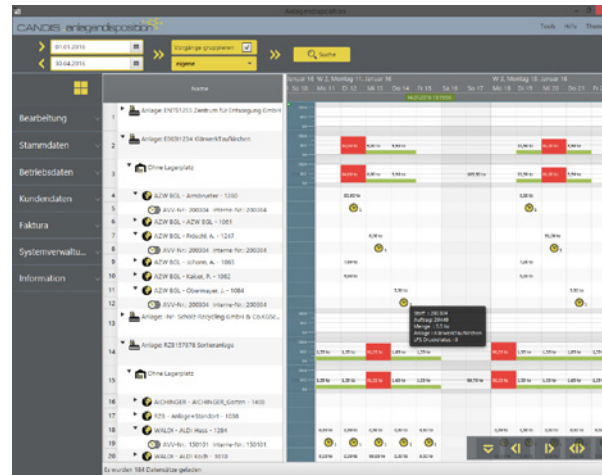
CANDIS anlagendisposition

Tools Hilfe Theme

01.01.2016

30.04.2016

Vorgänge gruppieren

eigene

Suche

Bearbeitung

Stammdaten

Betriebsdaten

Kundendaten

Faktura

Systemverwaltu...

Information

Name

1 Anlage: ENTIS1253 Zentrum für Entsorgung GmbH

2 Anlage: E0691254 Kläranlage/Flächen

3 Ohne Lagerplatz

4 AZW BGL - Armbruster - 1260

5 AVV-Nr.: 200304 Interne-Nr.: 200304

6 AZW BGL - AZW BGL - 1061

7 AZW BGL - Pröschl, A. - 1247

8 AVV-Nr.: 200304 Interne-Nr.: 200304

9 AZW BGL - Lohane, A. - 1065

10 AZW BGL - Kaiser, P. - 1062

11 AZW BGL - Obermayer, J. - 1084

12 AVV-Nr.: 200304 Interne-Nr.: 200304

13 Anlage: Nr. Scholz Recycling GmbH & Co.KG

14 Anlage: RZ8157878 Sortieranlage

15 Ohne Lagerplatz

16 AICHINGER - AICHINGER_Gotten - 1405

17 RZ8 - Anlage+Standort - 1036

18 WALDI - ALDI Hass - 1284

19 AVV-Nr.: 150101 Interne-Nr.: 150101

20 WALDI - ALDI Kith - 1285

Es wurden 184 Datensätze geladen

Januar 16 W 2, Montag 11. Januar 16

Januar 16

W 3, Montag 18. Januar 16

So 10 Mo 11 Di 12 Mi 13 Do 14 Fr 15 Sa 16 So 17 Mo 18 Di 19 Mi 20 Do 21 Fr

Stoff: 1.200 304
Auftrag: 28449
Menge: 5,5 to
Anlage: Kläranlage/Flächen
LFS Druckstatus: 0